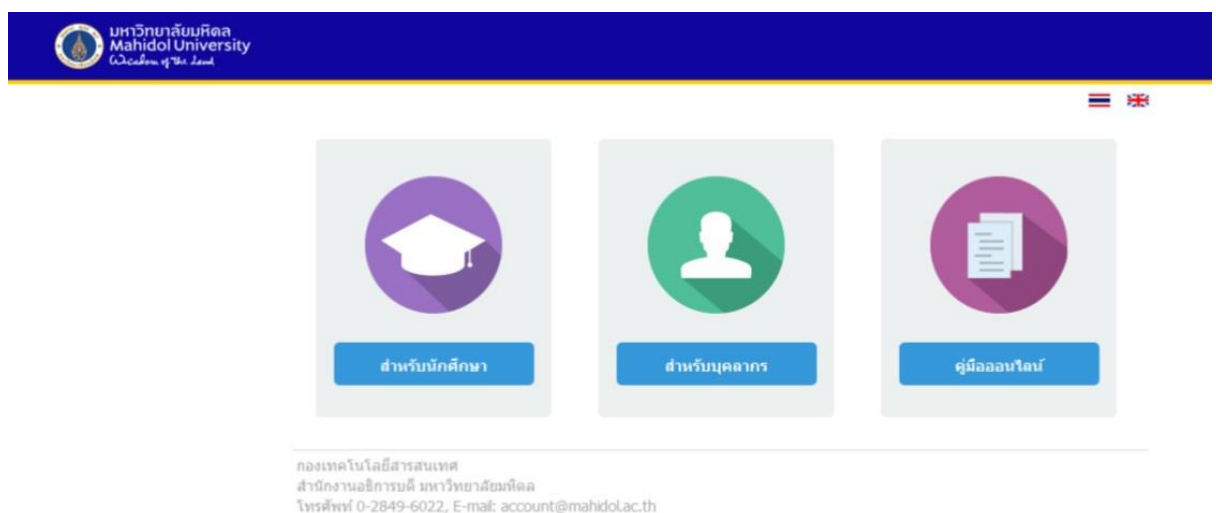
มหาวิทยาลัยมหิดล
Mahidol University
Wisdom of the Land

สำหรับนักศึกษา

สำหรับบุคลากร

คู่มือออนไลน์

กองเทคโนโลยีสารสนเทศ
สำนักงานอธิการบดี มหาวิทยาลัยมหิดล
โทรศัพท์ 0-2849-6022, E-mail: account@mahidol.ac.th